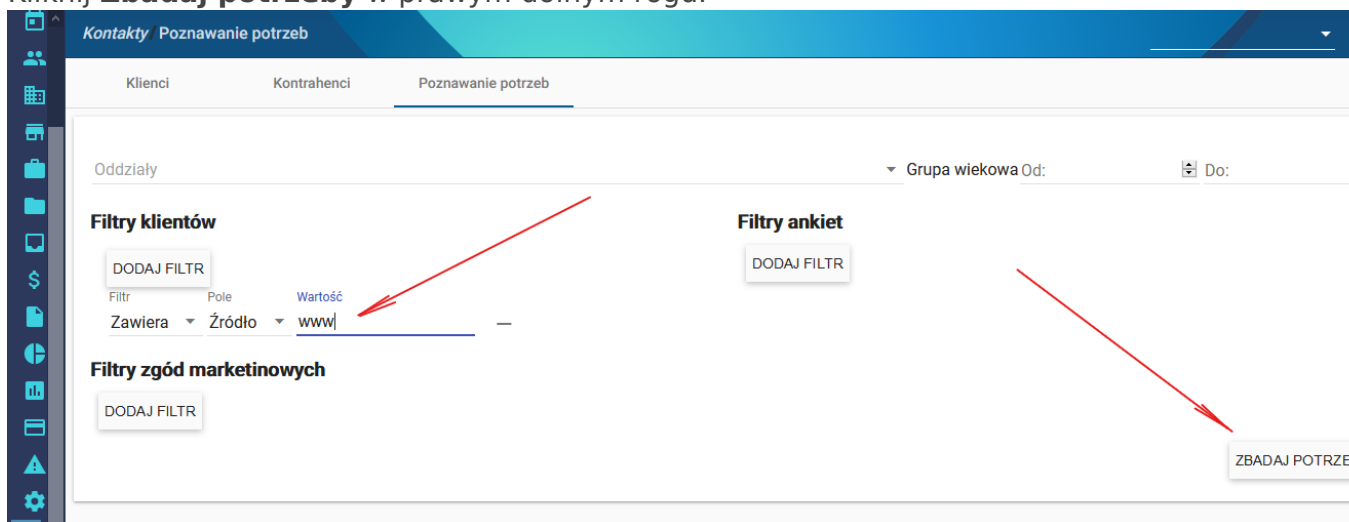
Kliknij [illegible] w prawym dolnym rogu.

Kontakty Poznawanie potrzeb

Klienci
Kontrahenci
Poznawanie potrzeb

Oddziały
Grupa wiekowa Od:
Do:

Filtry klientów

DODAJ FILTR

Filtr
Zawiera
Pole
Źródło
Wartość
www

Filtry zgód marketinowych

DODAJ FILTR

Filtry ankiet

DODAJ FILTR

ZBADAJ POTRZEB